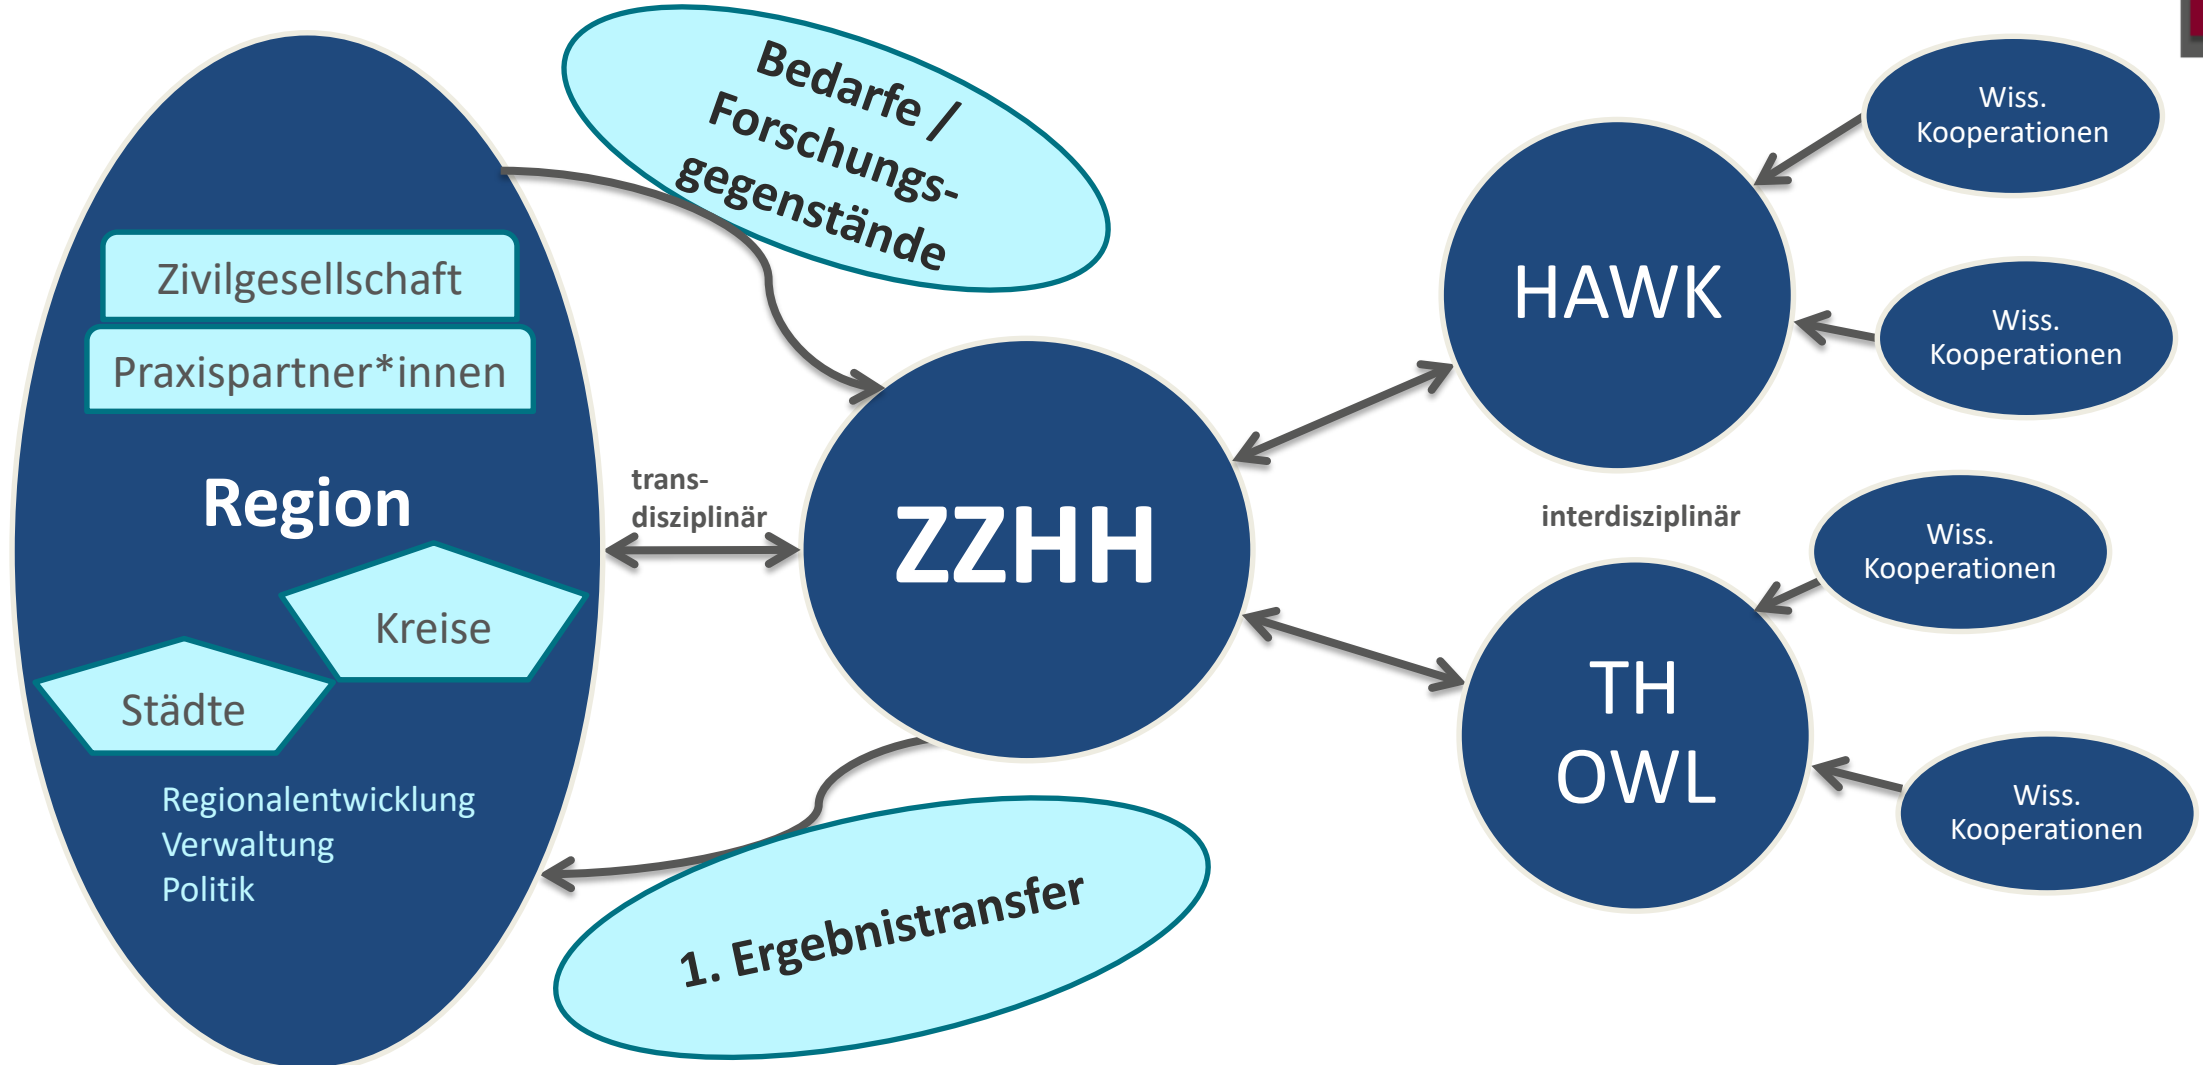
Bedarfe / Forschungsgegenstände

Zivilgesellschaft

Praxispartner*innen

Region

Kreise

Städte

Regionalentwicklung
Verwaltung
Politik

trans-
disziplinär

ZZHH

1. Ergebnistransfer

HAWK

TH
OWL

interdisziplinär

Wiss.
Kooperationen

Wiss.
Kooperationen

Wiss.
Kooperationen

Wiss.
Kooperationen